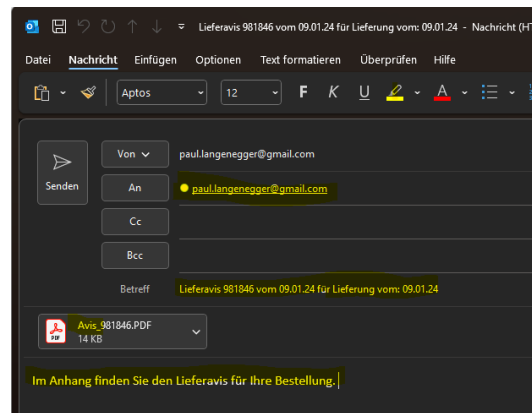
Lieferavis 981846 vom 09.01.24 für Lieferung vom: 09.01.24 - Nachricht (H

Datei Nachricht Einfügen Optionen Text formatieren Überprüfen Hilfe

Aptos 12 F K U A

Senden

Von paul.langenegger@gmail.com

An paul.langenegger@gmail.com

Cc

Bcc

Betreff Lieferavis 981846 vom 09.01.24 für Lieferung vom: 09.01.24

PDF Avis_981846.PDF 14 KB

Im Anhang finden Sie den Lieferavis für Ihre Bestellung.